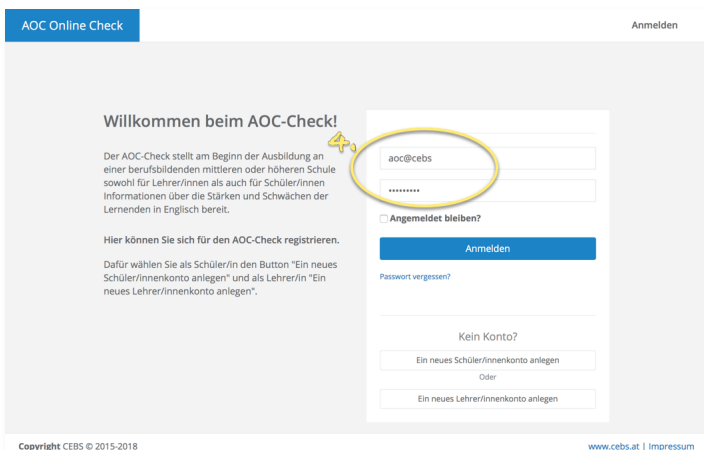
AOC Online Check

Anmelden

Willkommen beim AOC-Check!

Der AOC-Check stellt am Beginn der Ausbildung an einer berufsbildenden mittleren oder höheren Schule sowohl für Lehrer/innen als auch für Schüler/innen Informationen über die Stärken und Schwächen der Lernenden in Englisch bereit.

Hier können Sie sich für den AOC-Check registrieren.

Dafür wählen Sie als Schüler/in den Button "Ein neues Schüler/innenkonto anlegen" und als Lehrer/in "Ein neues Lehrer/innenkonto anlegen".

4.

aoc@cebs

•••••••••

Angemeldet bleiben?

Anmelden

Passwort vergessen?

Kein Konto?

Ein neues Schüler/innenkonto anlegen

Oder

Ein neues Lehrer/innenkonto anlegen

Copyright CEBS © 2015-2018

www.cebs.at | Impressum